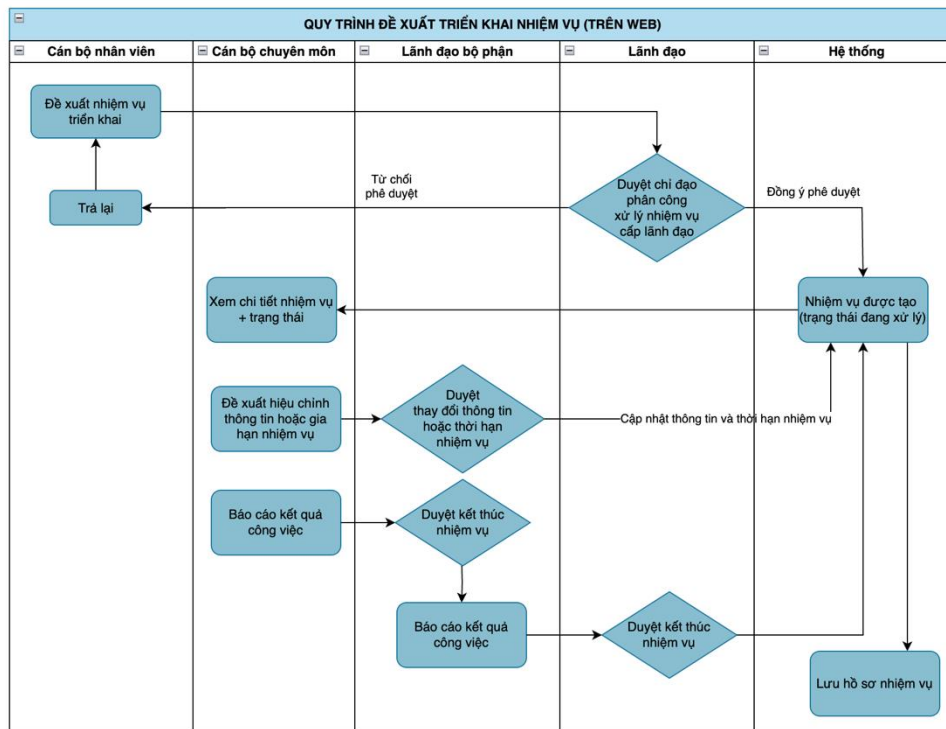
QUY TRÌNH ĐỀ XUẤT TRIỂN KHAI NHIỆM VỤ (TRÊN WEB)

Cán bộ nhân viên

Cán bộ chuyên môn

Lãnh đạo bộ phận

Lãnh đạo

Hệ thống

Đề xuất nhiệm vụ triển khai

Trả lại

Từ chối phê duyệt

Duyệt chỉ đạo phân công xử lý nhiệm vụ cấp lãnh đạo

Đồng ý phê duyệt

Xem chi tiết nhiệm vụ + trạng thái

Nhiệm vụ được tạo (trạng thái đang xử lý)

Đề xuất hiệu chỉnh thông tin hoặc gia hạn nhiệm vụ

Duyệt thay đổi thông tin hoặc thời hạn nhiệm vụ

Cập nhật thông tin và thời hạn nhiệm vụ

Báo cáo kết quả công việc

Duyệt kết thúc nhiệm vụ

Báo cáo kết quả công việc

Duyệt kết thúc nhiệm vụ

Lưu hồ sơ nhiệm vụ